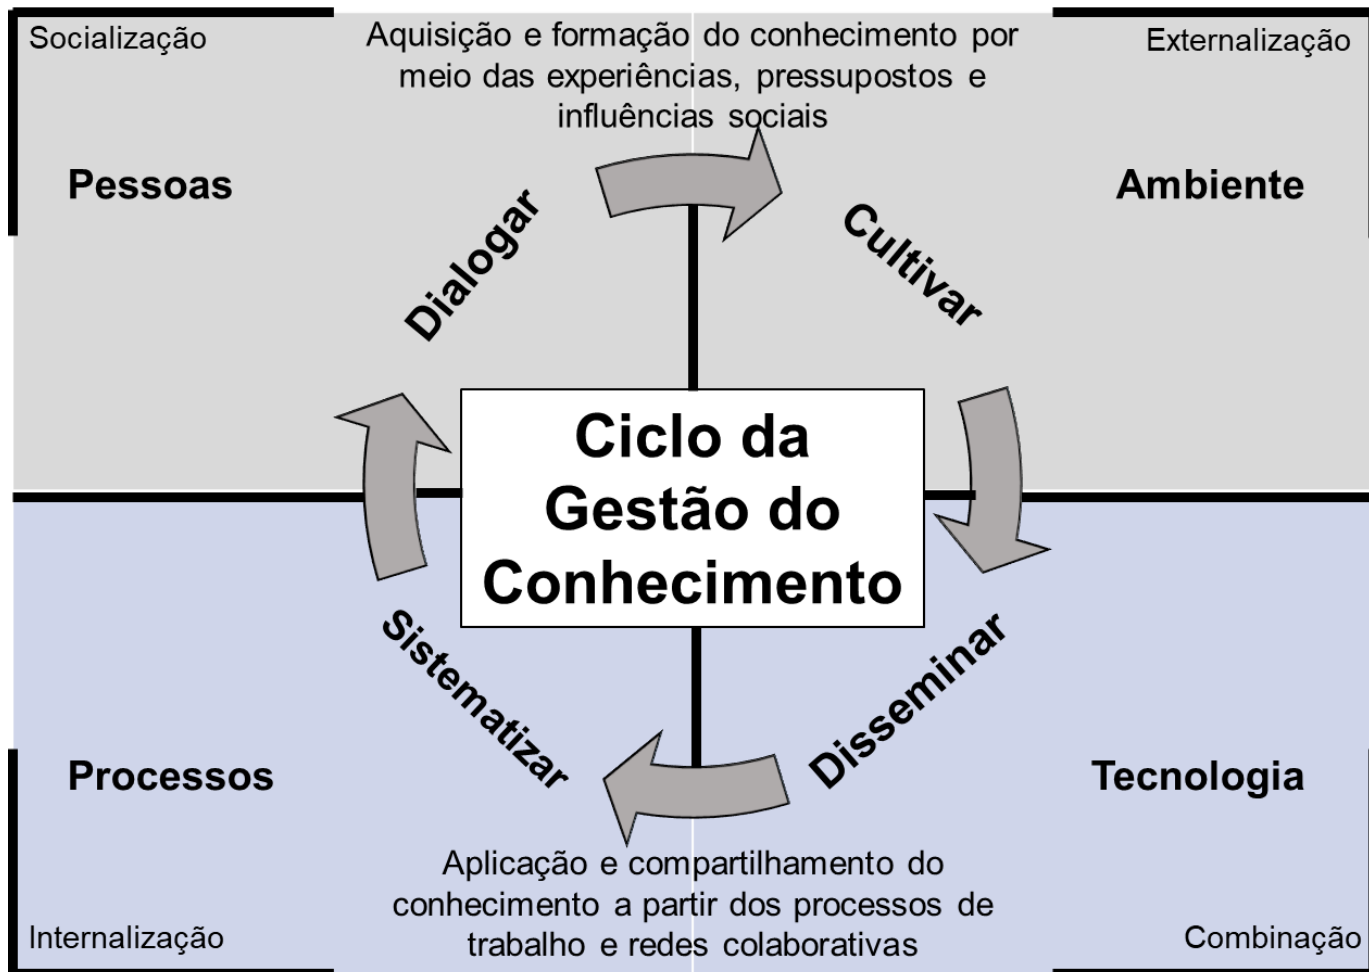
Socialização

Aquisição e formação do conhecimento por meio das experiências, pressupostos e influências sociais

Externalização

Pessoas

Ambiente

Dialogar

Cultivar

Ciclo da Gestão do Conhecimento

Sistematizar

Disseminar

Processos

Tecnologia

Aplicação e compartilhamento do conhecimento a partir dos processos de trabalho e redes colaborativas

Internalização

Combinação